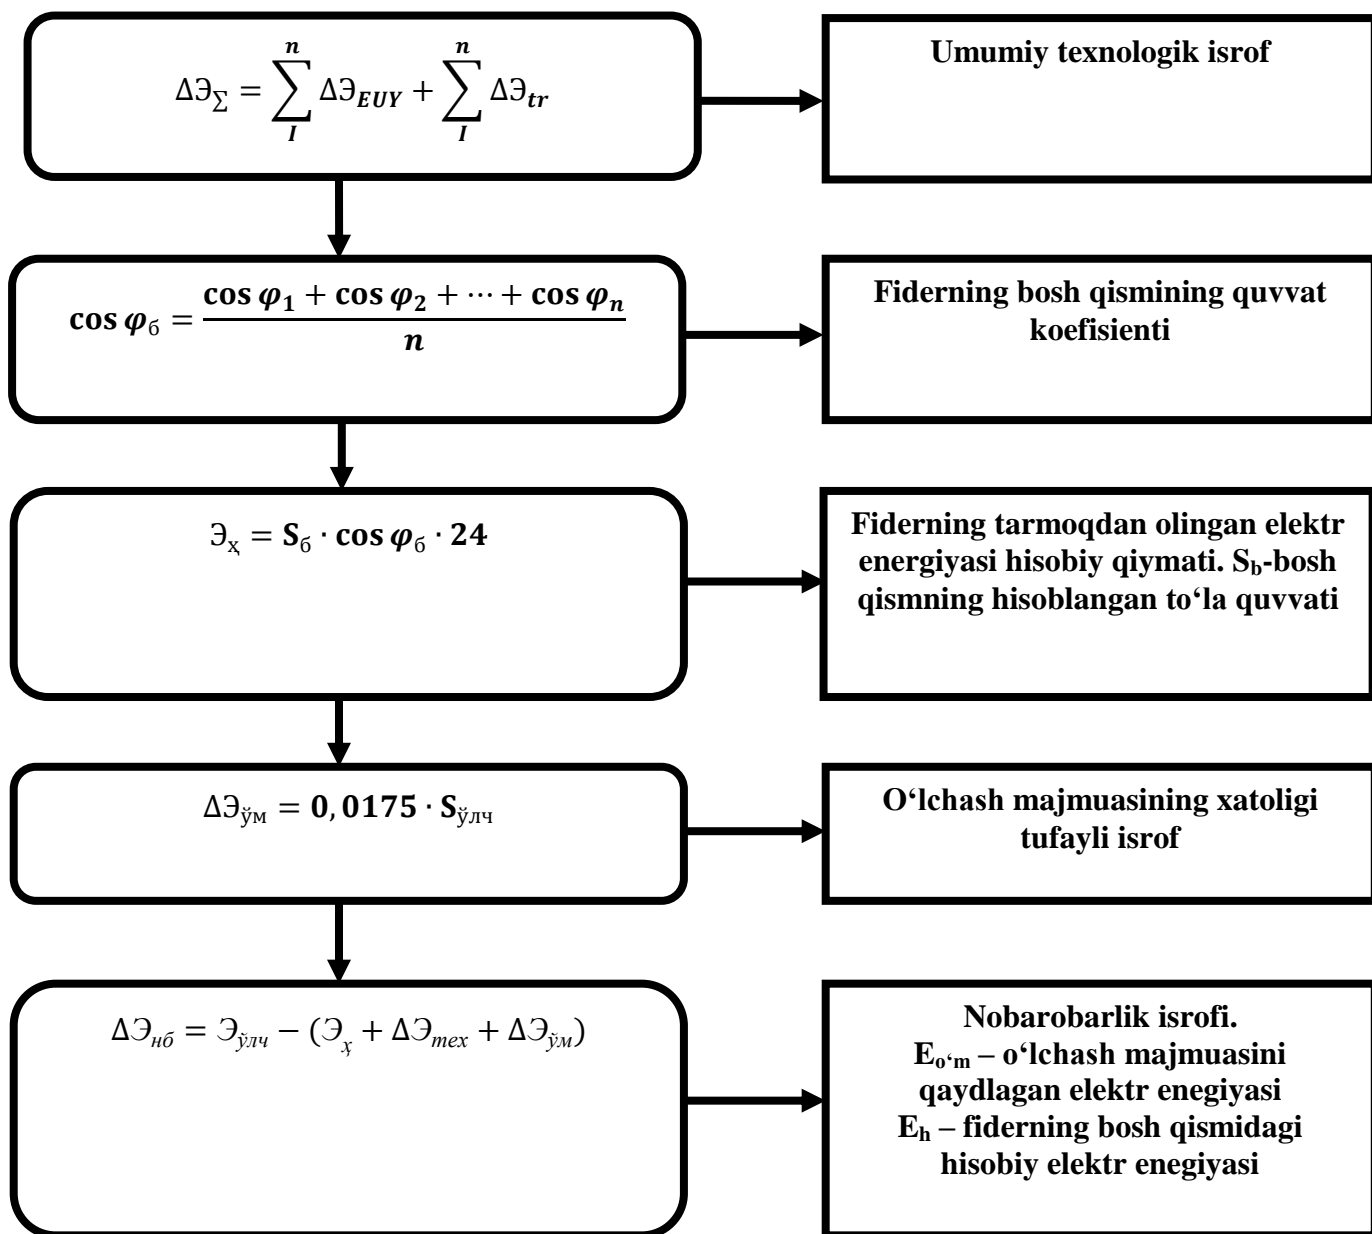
$\Delta Э_{\Sigma} = \sum_{I}^{n} \Delta Э_{EUY} + \sum_{I}^{n} \Delta Э_{tr}$

Umumiy texnologik isrof

$\cos \varphi_{б} = \frac{\cos \varphi_1 + \cos \varphi_2 + \cdots + \cos \varphi_n}{n}$

Fiderning bosh qismining quvvat koefisienti

$Э_{х} = S_{б} \cdot \cos \varphi_{б} \cdot 24$

Fiderning tarmoqdan olingan elektr energiyasi hisobiy qiymati. $S_b$-bosh qismning hisoblangan to'la quvvati

$\Delta Э_{ўм} = 0,0175 \cdot S_{ўлч}$

O'lchash majmuasining xatoligi tufayli isrof

$\Delta Э_{нб} = Э_{ўлч} - (Э_{х} + \Delta Э_{тех} + \Delta Э_{ўм})$

Nobarobarlik isrofi.
$E_{o'm}$ – o'lchash majmuasini qaydlagan elektr enegiyasi
$E_h$ – fiderning bosh qismidagi hisobiy elektr enegiyasi